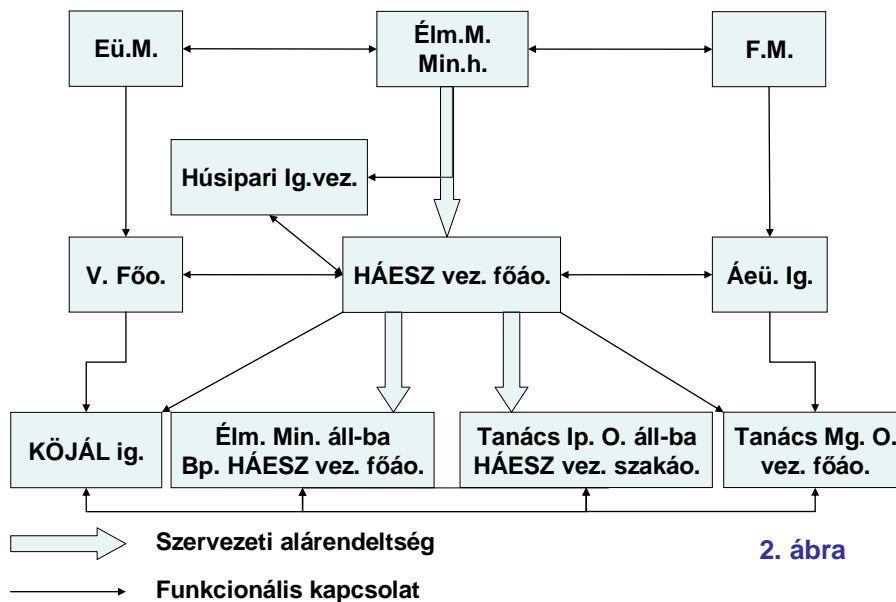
Eü.M.

Élm.M.
Min.h.

F.M.

Húsipari Ig.vez.

V. Főo.

HÁESZ vez. főáo.

Áeü. Ig.

KÖJÁL ig.

Élm. Min. áll-ba
Bp. HÁESZ vez. főáo.

Tanács Ip. O. áll-ba
HÁESZ vez. szakáo.

Tanács Mg. O.
vez. főáo.

Szervezeti alárendeltség

Funkcionális kapcsolat

2. ábra